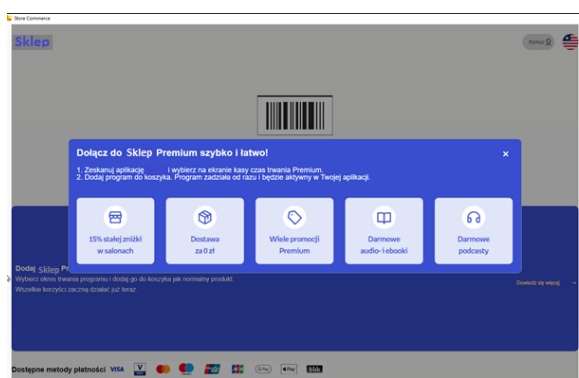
Store Commerce

Sklep

Pomoc

Dołącz do Sklep Premium szybko i łatwo!

×

1. Zeskanuj aplikację i wybierz na ekranie kasy czas trwania Premium.
2. Dodaj program do koszyka. Program zadziała od razu i będzie aktywny w Twojej aplikacji.

15% stałej zniżki w salonach

Dostawa za 0 zł

Wiele promocji Premium

Darmowe audio- i ebooki

Darmowe podcasty

Dodaj Sklep Pr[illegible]

Wybierz okres trwania programu i dodaj go do koszyka jak normalny produkt.
Wszelkie korzyści zaczną działać już teraz.

Dowiedz się więcej →

Dostępne metody płatności VISA BLIK